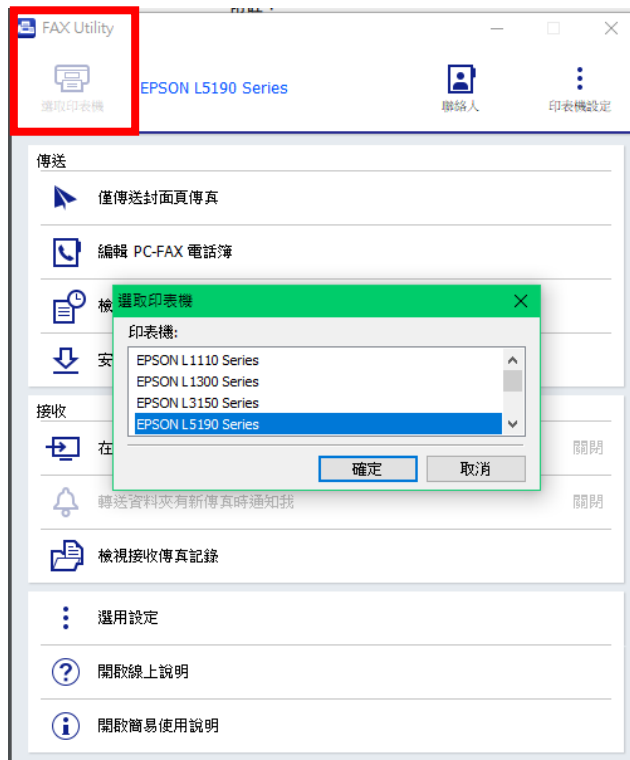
FAX Utility

選取印表機

EPSON L5190 Series

聯絡人

印表機設定

傳送

僅傳送封面頁傳真

編輯 PC-FAX 電話簿

檢

安

接收

在

關閉

轉送資料夾有新傳真時通知我

關閉

檢視接收傳真記錄

選用設定

開啟線上說明

開啟簡易使用說明

選取印表機

印表機:

EPSON L1110 Series
EPSON L1300 Series
EPSON L3150 Series
EPSON L5190 Series

確定

取消